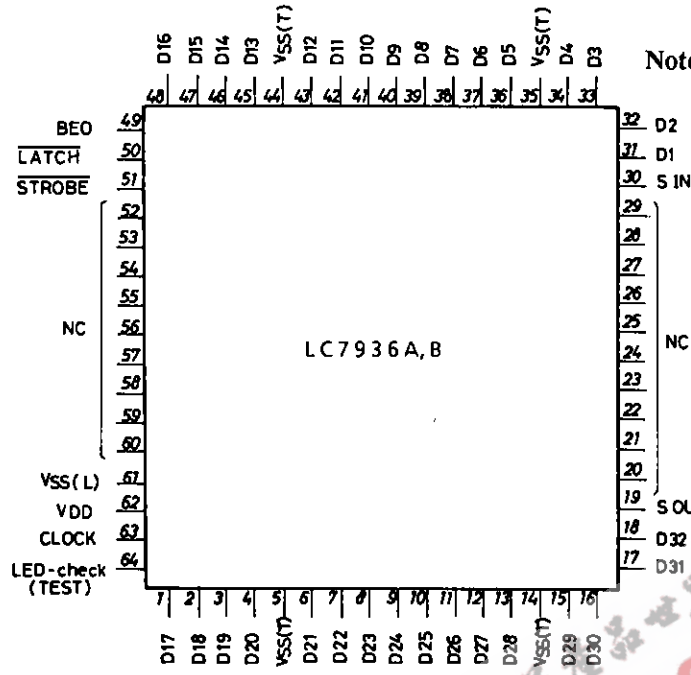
D16 D15 D14 D13 VSS(T) D12 D11 D10 D9 D8 D7 D6 D5 VSS(T) D4 D3

Not

48 47 46 45 44 43 42 41 40 39 38 37 36 35 34 33

BEO 49
$\overline{LATCH}$ 50
$\overline{STROBE}$ 51
52
53
54
55
NC 56
57
58
59
60
VSS(L) 61
VDD 62
CLOCK 63
LED-check (TEST) 64

32 D2
31 D1
30 S IN
29
28
27
26
25
NC 24
23
22
21
20
19 S OU
18 D32
17 D31

LC7936A, B

1 2 3 4 5 6 7 8 9 10 11 12 13 14 15 16

D17 D18 D19 D20 VSS(T) D21 D22 D23 D24 D25 D26 D27 D28 VSS(T) D29 D30